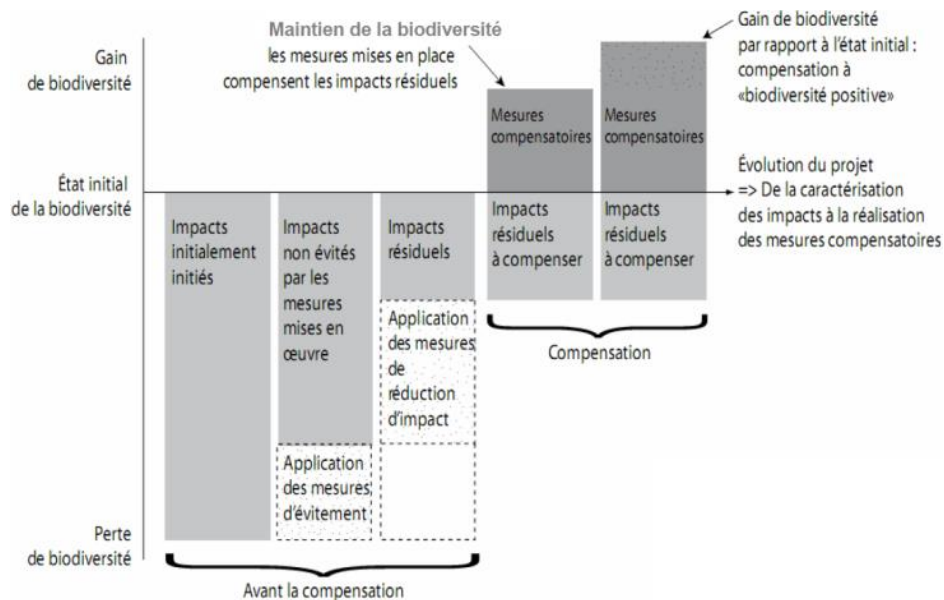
Gain de biodiversité

État initial de la biodiversité

Perte de biodiversité

Maintien de la biodiversité
les mesures mises en place compensent les impacts résiduels

Gain de biodiversité par rapport à l'état initial : compensation à «biodiversité positive»

Évolution du projet => De la caractérisation des impacts à la réalisation des mesures compensatoires

Impacts initialement initiés

Impacts non évités par les mesures mises en œuvre

Application des mesures d'évitement

Impacts résiduels

Application des mesures de réduction d'impact

Mesures compensatoires

Impacts résiduels à compenser

Mesures compensatoires

Impacts résiduels à compenser

Compensation

Avant la compensation